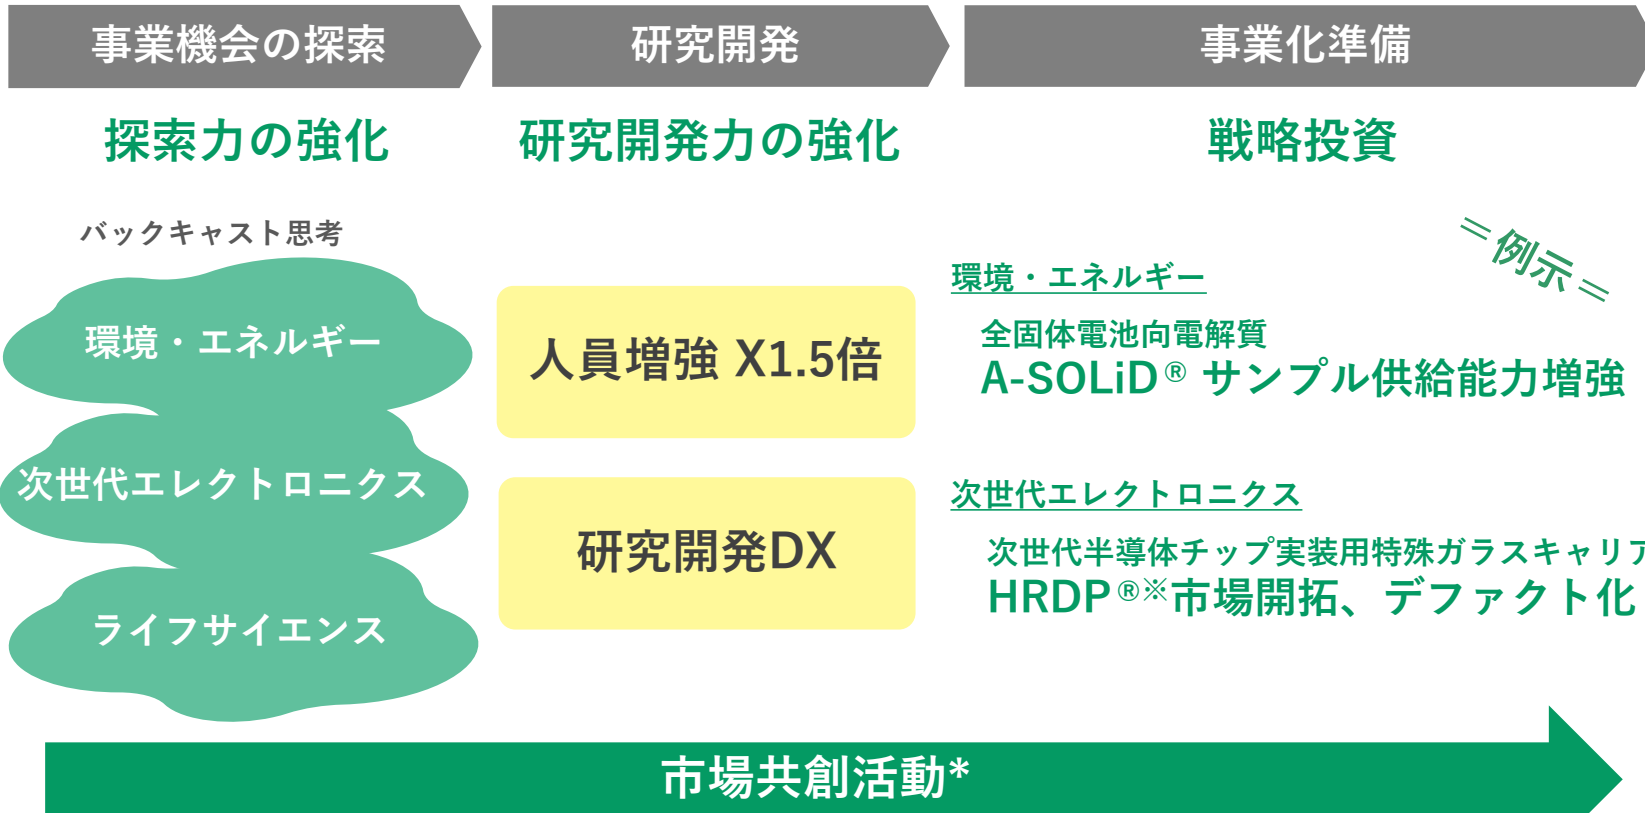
事業機会の探索

研究開発

事業化準備

探索力の強化

研究開発力の強化

戦略投資

バックキャスト思考

環境・エネルギー

次世代エレクトロニクス

ライフサイエンス

人員増強 X1.5倍

研究開発DX

＝例示＝

環境・エネルギー

全固体電池向電解質
A-SOLiD® サンプル供給能力増強

次世代エレクトロニクス

次世代半導体チップ実装用特殊ガラスキャリア
HRDP®※市場開拓、デファクト化

市場共創活動*